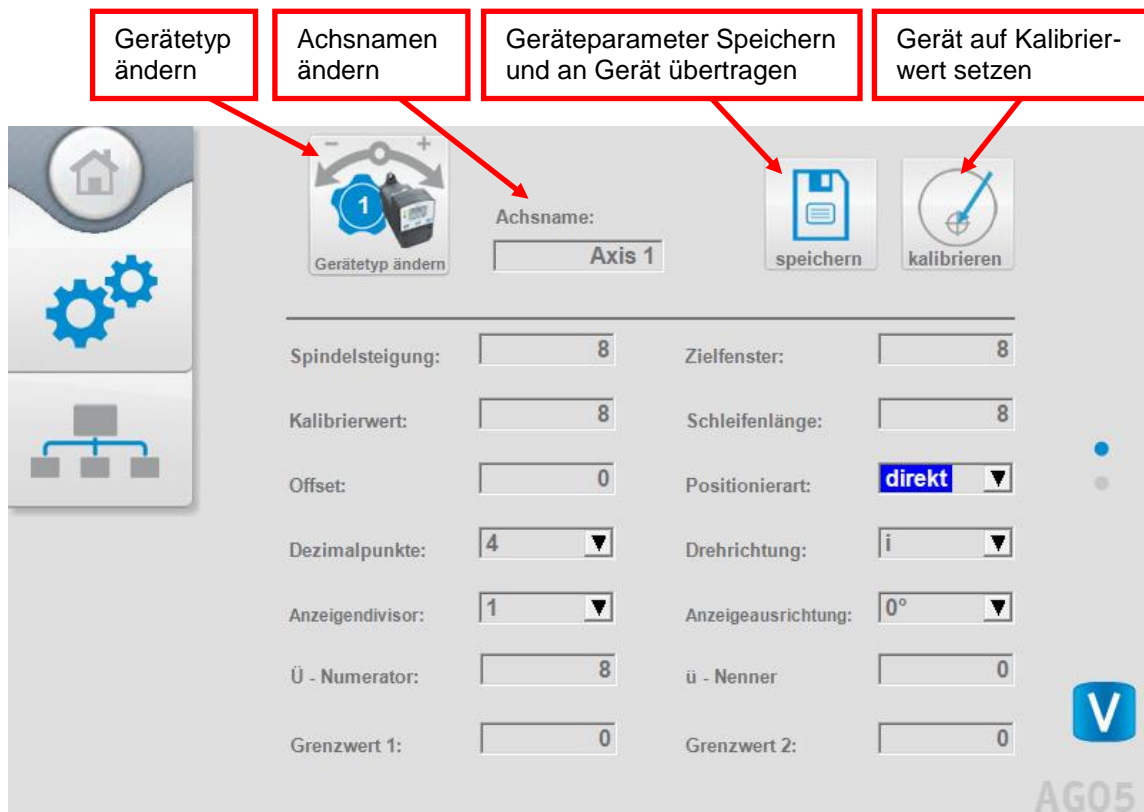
Gerätetyp ändern

Achsnamen ändern

Geräteparameter Speichern und an Gerät übertragen

Gerät auf Kalibrierwert setzen

Gerätetyp ändern

Achsname:

Axis 1

speichern

kalibrieren

Spindelsteigung: 8

Zielfenster: 8

Kalibrierwert: 8

Schleifenlänge: 8

Offset: 0

Positionierart: direkt

Dezimalpunkte: 4

Drehrichtung: i

Anzeigendivisor: 1

Anzeigeausrichtung: 0°

Ü - Numerator: 8

ü - Nenner 0

Grenzwert 1: 0

Grenzwert 2: 0

V

AG05